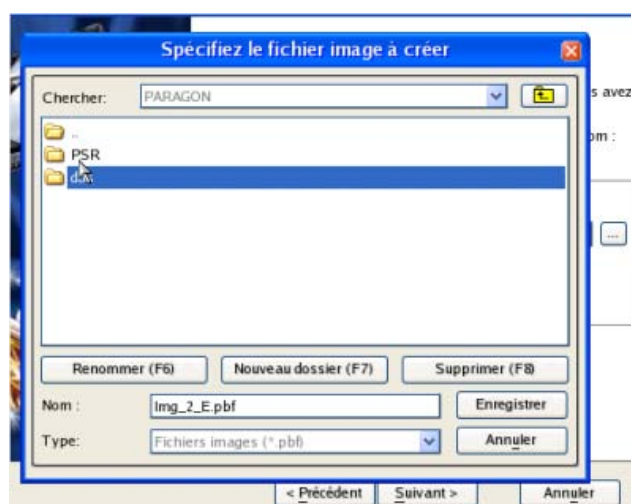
Spécifiez le fichier image à créer

Chercher: PARAGON

..
PSR
doc

s avez
om :

...

Renommer (F6)
Nouveau dossier (F7)
Supprimer (F8)

Nom : Img_2_E.pbf
Enregistrer

Type: Fichiers images (*.pbf)
Annuler

< Précédent
Suivant >
Annuler